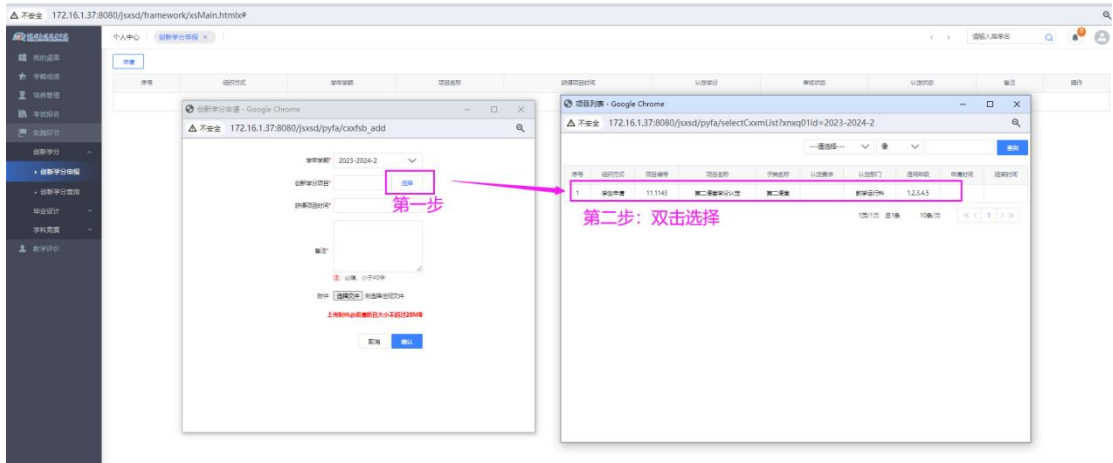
不安全 172.16.1.37:8080/jsxsd/framework/xsMain.htmlx#

个人中心 创新学分申报 ×

请输入菜单名

我的桌面
学籍成绩
培养管理
考试报名
实践环节
创新学分
• 创新学分申报
• 创新学分查询
毕业设计
学科竞赛
教学评价

申请

| 序号 | 组织方式 | 学年学期 | 项目名称 | 获得项目时间 | 认定学分 | 审核状态 | 认定状态 | 备注 | 操作 |
|---|---|---|---|---|---|---|---|---|---|

创新学分申请 - Google Chrome
不安全 172.16.1.37:8080/jsxsd/pyfa/cxxfsb_add

学年学期* 2023-2024-2
创新学分项目* 选择
获得项目时间*
备注*
必填，小于40字
附件 选择文件 未选择任何文件
上传附件必须清晰且大小不超过20M！
取消 确认

第一步

项目列表 - Google Chrome
不安全 172.16.1.37:8080/jsxsd/pyfa/selectCxxmList?xnxq01id=2023-2024-2

---请选择--- 查询

| 序号 | 组织方式 | 项目编号 | 项目名称 | 子类名称 | 认定要求 | 认定学分 | 认定部门 | 适用年级 | 申请时间 | 适用时间 |
|---|---|---|---|---|---|---|---|---|---|---|
| 1 | 学生申请 | 11.1143 | 第二课堂学分认定 | 第二课堂 | | | 教学运行科 | 1,2,3,4,5 | | |

第二步：双击选择

1页/1页 共1条 10条/页 1